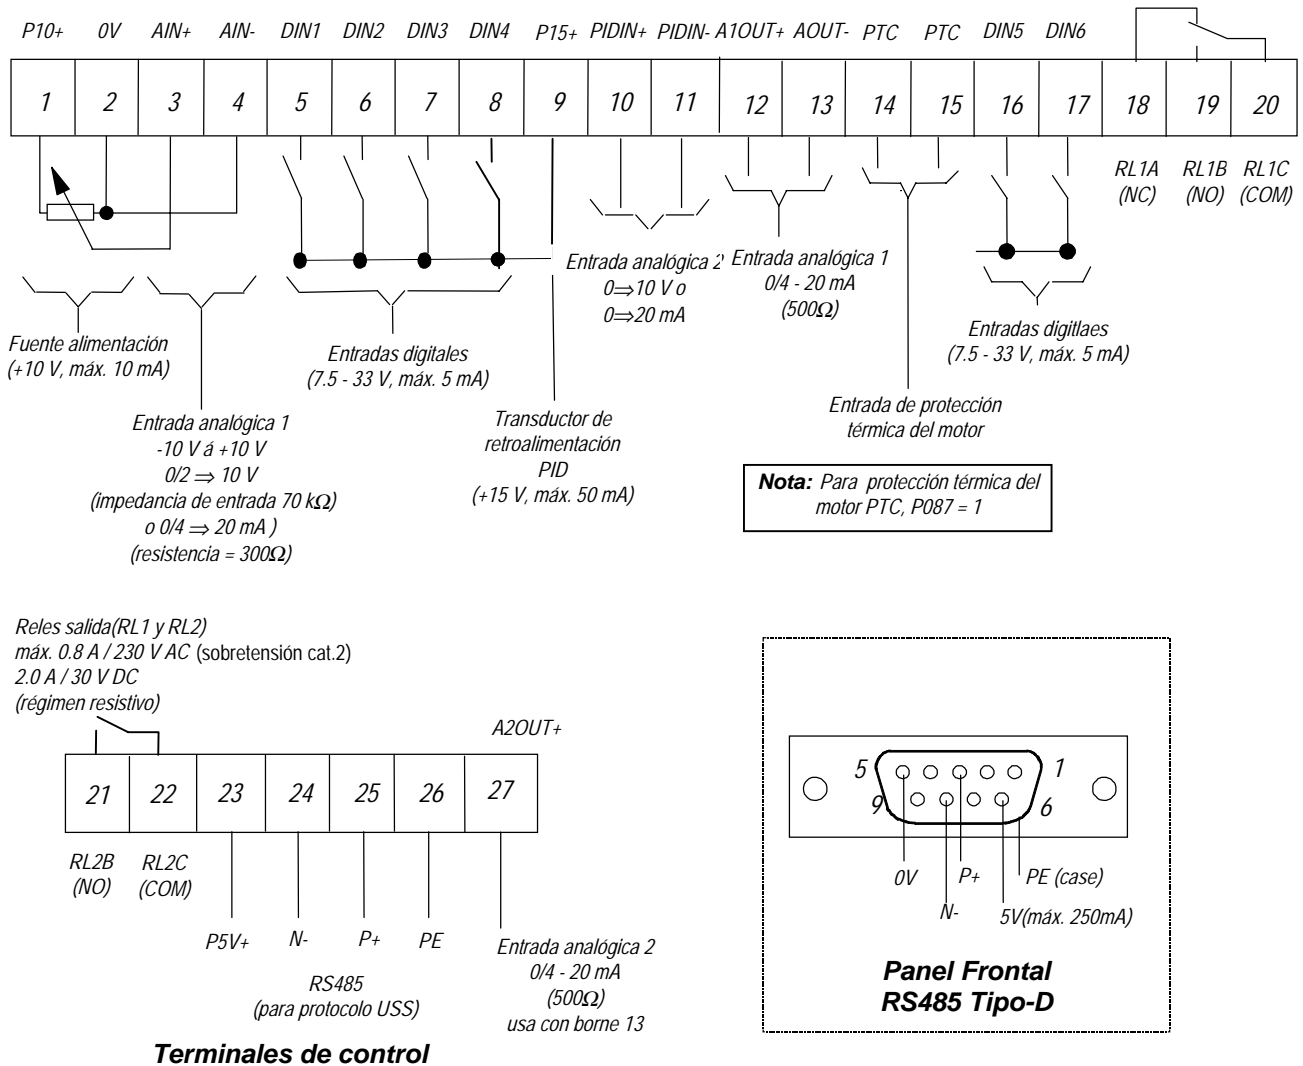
P10+ 0V AIN+ AIN- DIN1 DIN2 DIN3 DIN4 P15+ PIDIN+ PIDIN- A1OUT+ AOUT- PTC PTC DIN5 DIN6

| 1 | 2 | 3 | 4 | 5 | 6 | 7 | 8 | 9 | 10 | 11 | 12 | 13 | 14 | 15 | 16 | 17 | 18 | 19 | 20 |
|---|---|---|---|---|---|---|---|---|---|---|---|---|---|---|---|---|---|---|---|

RL1A (NC) RL1B (NO) RL1C (COM)

Entrada analógica 2 $0 \Rightarrow 10$ V o $0 \Rightarrow 20$ mA

Entrada analógica 1 0/4 - 20 mA (500$\Omega$)

Entradas digitlaes (7.5 - 33 V, máx. 5 mA)

Fuente alimentación (+10 V, máx. 10 mA)

Entradas digitales (7.5 - 33 V, máx. 5 mA)

Entrada analógica 1 -10 V á +10 V 0/2 $\Rightarrow$ 10 V (impedancia de entrada 70 k$\Omega$) o 0/4 $\Rightarrow$ 20 mA ) (resistencia = 300$\Omega$)

Transductor de retroalimentación PID (+15 V, máx. 50 mA)

Entrada de protección térmica del motor

**Nota:** Para protección térmica del motor PTC, P087 = 1

Reles salida(RL1 y RL2) máx. 0.8 A / 230 V AC (sobretensión cat.2) 2.0 A / 30 V DC (régimen resistivo)

A2OUT+

| 21 | 22 | 23 | 24 | 25 | 26 | 27 |
|---|---|---|---|---|---|---|

RL2B (NO) RL2C (COM)

P5V+ N- P+ PE

RS485 (para protocolo USS)

Entrada analógica 2 0/4 - 20 mA (500$\Omega$) usa con borne 13

**Terminales de control**

5 1 9 6

0V N- P+ PE (case) 5V(máx. 250mA)

**Panel Frontal RS485 Tipo-D**